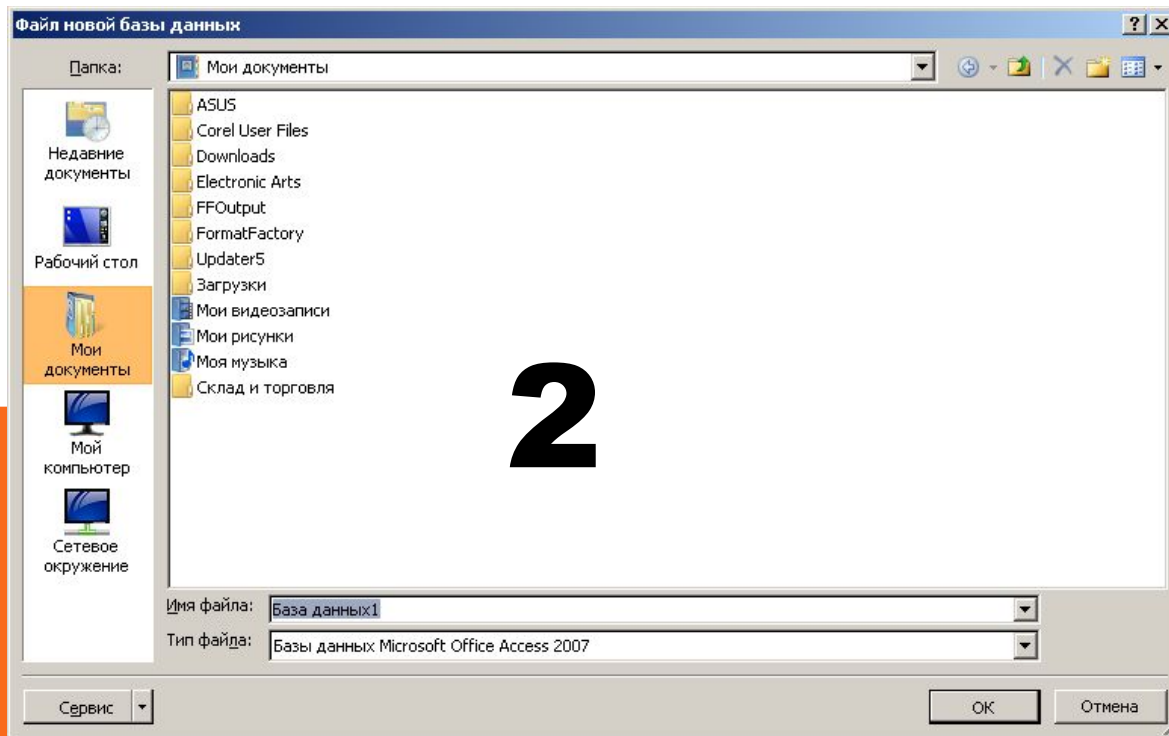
Файл новой базы данных

?

Папка: Мои документы

Недавние документы

Рабочий стол

Мои документы

Мой компьютер

Сетевое окружение

ASUS
Corel User Files
Downloads
Electronic Arts
FFOutput
FormatFactory
Updater5
Загрузки
Мои видеозаписи
Мои рисунки
Моя музыка
Склад и торговля

2

Имя файла: База данных1

Тип файла: Базы данных Microsoft Office Access 2007

Сервис

ОК

Отмена